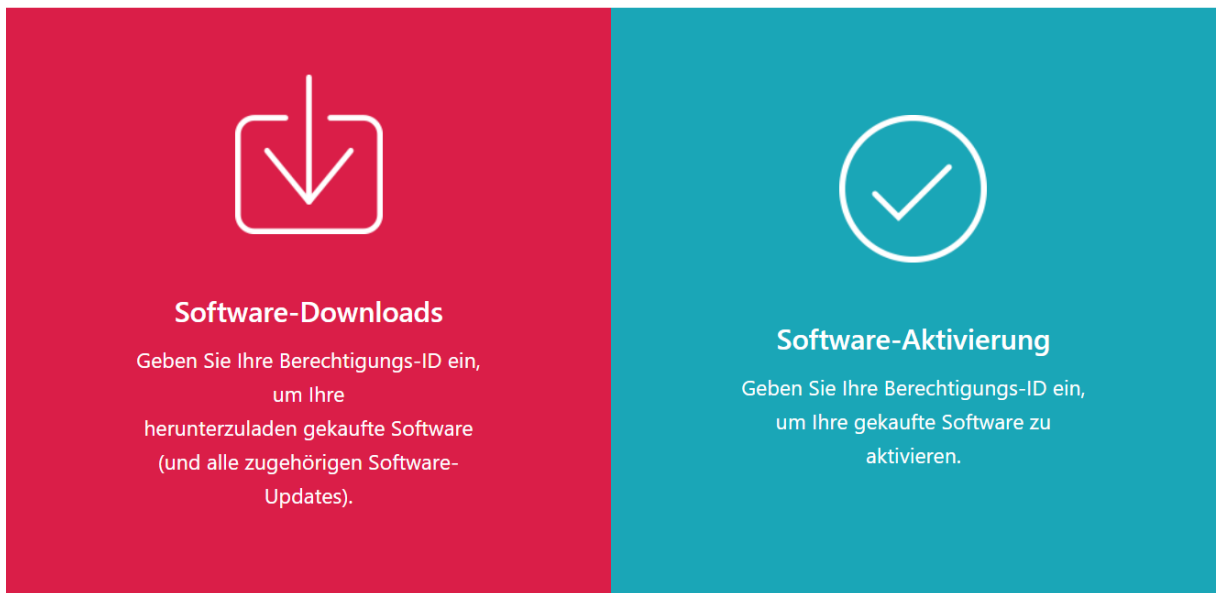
Software-Downloads

Geben Sie Ihre Berechtigungs-ID ein, um Ihre herunterzuladen gekaufte Software (und alle zugehörigen Software-Updates).

Software-Aktivierung

Geben Sie Ihre Berechtigungs-ID ein, um Ihre gekaufte Software zu aktivieren.